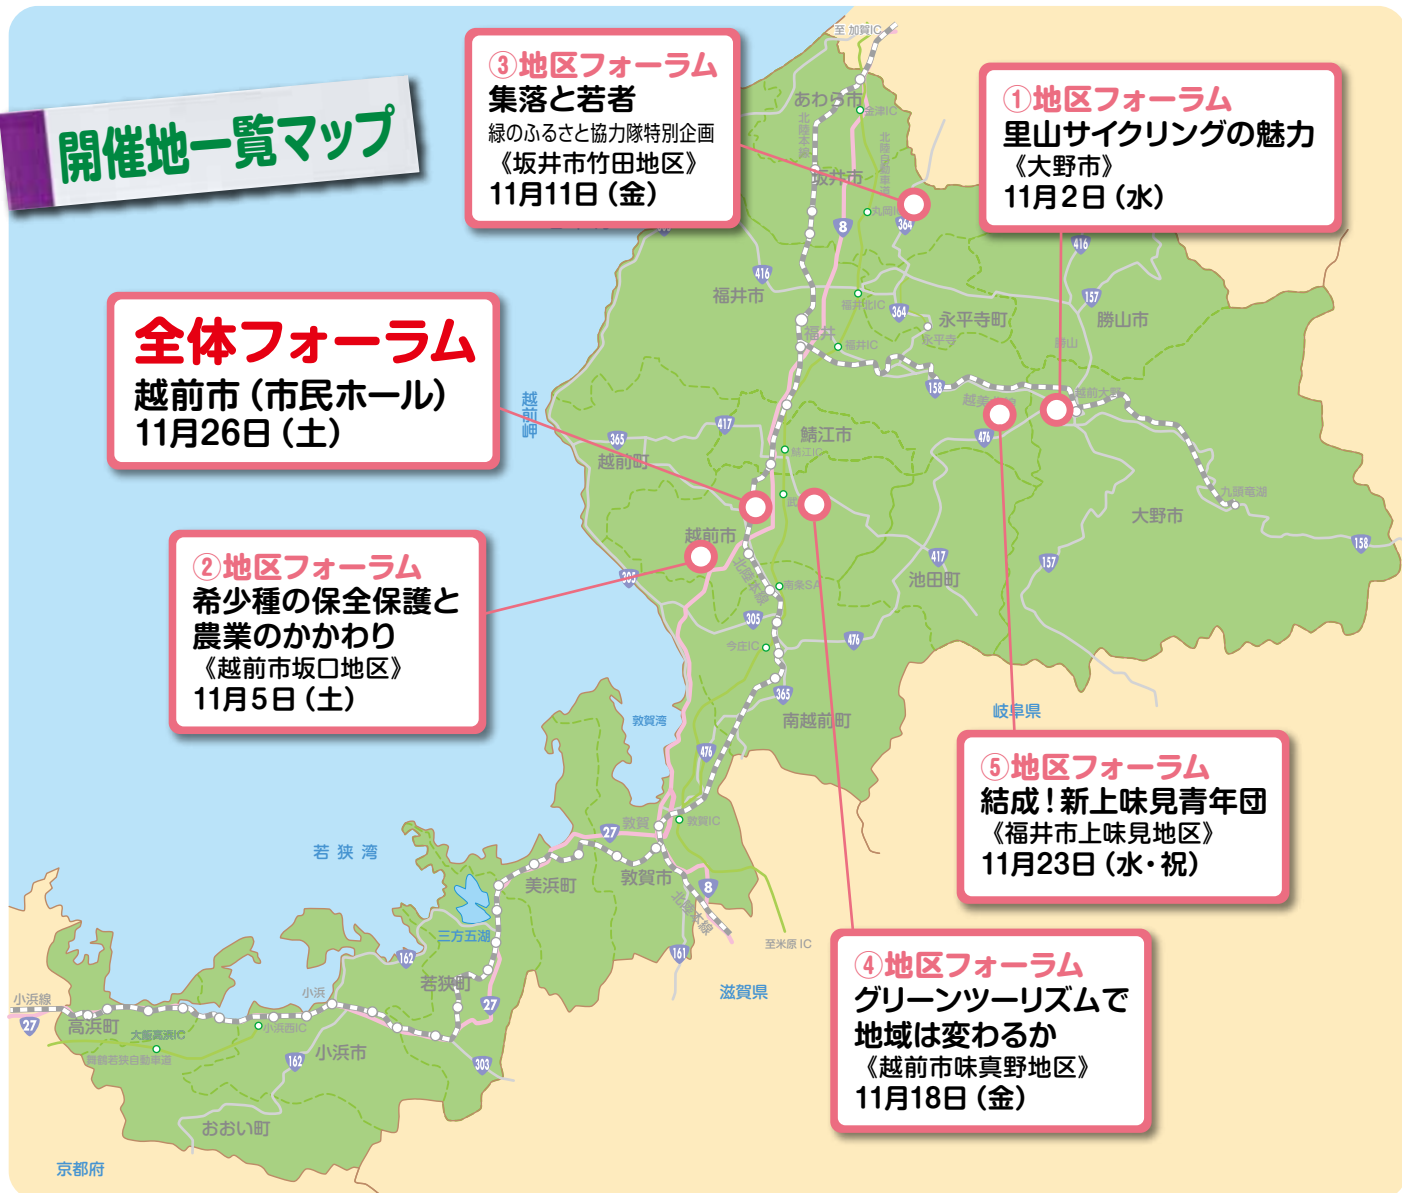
開催地一覧マップ

③地区フォーラム
集落と若者
緑のふるさと協力隊特別企画
《坂井市竹田地区》
11月11日（金）

①地区フォーラム
里山サイクリングの魅力
《大野市》
11月2日（水）

全体フォーラム
越前市（市民ホール）
11月26日（土）

②地区フォーラム
希少種の保全保護と農業のかかわり
《越前市坂口地区》
11月5日（土）

⑤地区フォーラム
結成！新上味見青年団
《福井市上味見地区》
11月23日（水・祝）

④地区フォーラム
グリーンツーリズムで地域は変わるか
《越前市味真野地区》
11月18日（金）

至 加賀IC
あわら市
金津IC
坂井市
丸岡IC
364
8
416
福井市
福井北IC
364
永平寺町
永平寺
勝山市
勝山
157
福井
福井IC
158
越前大野
越前
476
越前岬
365
417
越前町
鯖江市
鯖江IC
越前市
305
南条SA
今庄IC
365
476
池田町
417
157
大野市
158
九頭竜湖
南越前町
岐阜県
敦賀湾
476
27
敦賀
敦賀IC
敦賀市
8
美浜町
若 狭 湾
三方五湖
162
若狭町
161
至米原IC
滋賀県
小浜線
27
高浜町
大飯高浜IC
小浜西IC
小浜
27
舞鶴若狭自動車道
162
小浜市
303
おおい町
京都府